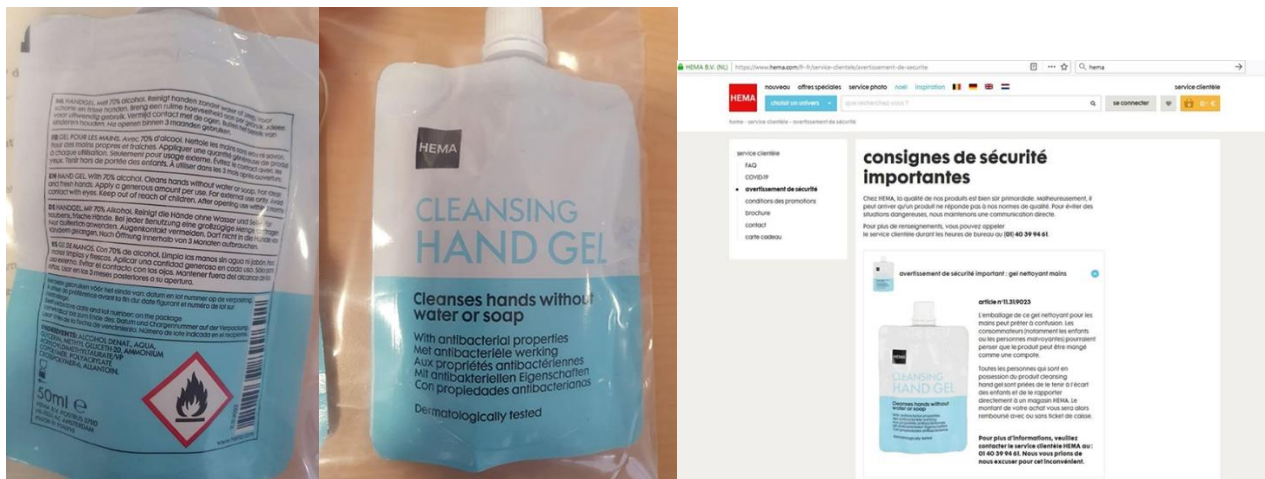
NL HANDGEL. Met 70% alcohol. Reinigt handen zonder water of zeep. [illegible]

FR GEL POUR LES MAINS. Avec 70% d'alcool. Nettoie les mains sans eau ni savon. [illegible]

EN HAND GEL. With 70% alcohol. Cleans hands without water or soap. For clean and fresh hands. Apply a generous amount per use. For external use only. Avoid contact with eyes. Keep out of reach of children. After opening use within 3 months.

DE HANDGEL. Mit 70% Alkohol. Reinigt die Hände ohne Wasser und Seife. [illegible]

ES GEL DE MANOS. Con 70% de alcohol. Limpia las manos sin agua ni jabón. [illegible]

INGREDIENTS: ALCOHOL DENAT., AQUA, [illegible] AMMONIUM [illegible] ALLANTOIN.

50ml ℮

HEMA

CLEANSING HAND GEL

Cleanses hands without water or soap

With antibacterial properties
Met antibacteriële werking
Aux propriétés antibactériennes
Mit antibakteriellen Eigenschaften
Con propiedades antibacterianas

Dermatologically tested

HEMA B.V. (NL) https://www.hema.com/fr-fr/service-clientele/avertissement-de-securite hema

HEMA nouveau offres spéciales service photo noël inspiration service clientèle
choisir un univers que recherchez vous ? se connecter 0 €

home › service clientèle › avertissement de sécurité

service clientèle
FAQ
COVID-19
avertissement de sécurité
conditions des promotions
brochure
contact
carte cadeau

consignes de sécurité importantes

Chez HEMA, la qualité de nos produits est bien sûr primordiale. Malheureusement, il peut arriver qu'un produit ne réponde pas à nos normes de qualité. Pour éviter des situations dangereuses, nous maintenons une communication directe.

Pour plus de renseignements, vous pouvez appeler le service clientèle durant les heures de bureau au (01) 40 39 94 61.

avertissement de sécurité important : gel nettoyant mains

article n°11.31.9023

L'emballage de ce gel nettoyant pour les mains peut prêter à confusion. Les consommateurs (notamment les enfants ou les personnes malvoyantes) pourraient penser que le produit peut être mangé comme une compote.

Toutes les personnes qui sont en possession du produit cleansing hand gel sont priées de le tenir à l'écart des enfants et de le rapporter directement à un magasin HEMA. Le montant de votre achat vous sera alors remboursé avec ou sans ticket de caisse.

Pour plus d'informations, veuillez contacter le service clientèle HEMA au : 01 40 39 94 61. Nous vous prions de nous excuser pour cet inconvénient.